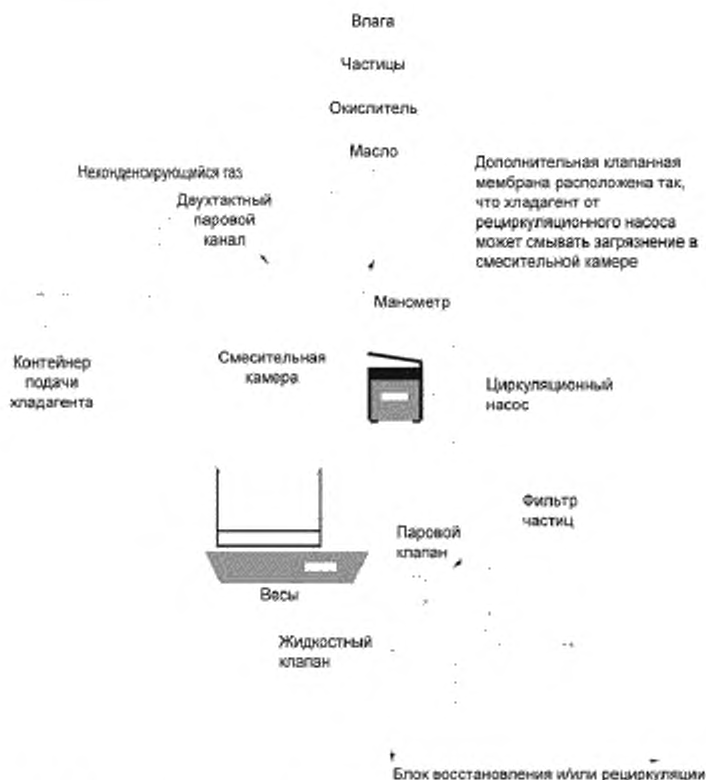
Влага

Частицы

Окислитель

Масло

Неконденсирующийся газ

Двухтактный паровой канал

Дополнительная клапанная мембрана расположена так, что хладагент от рециркуляционного насоса может смывать загрязнение в смесительной камере

Манометр

Контейнер подачи хладагента

Смесительная камера

Циркуляционный насос

Фильтр частиц

Паровой клапан

Весы

Жидкостный клапан

Блок восстановления и/или рециркуляции